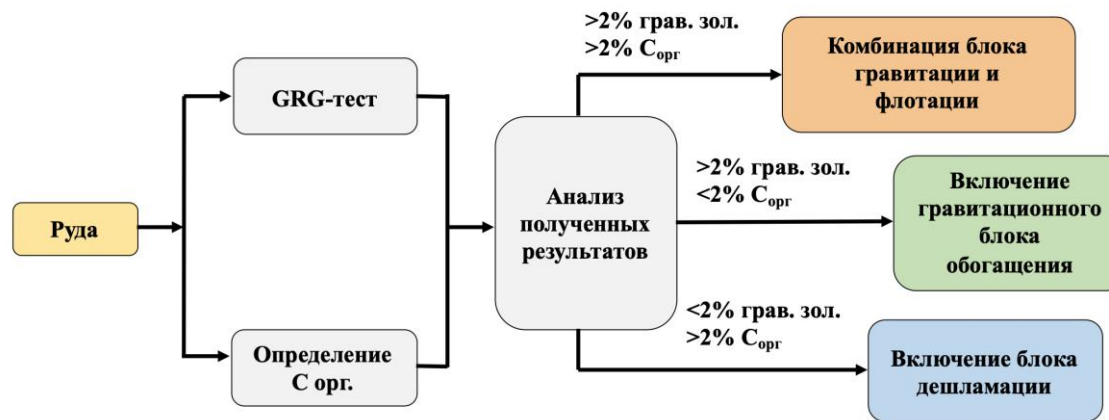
Руда

GRG-тест

Определение С орг.

Анализ полученных результатов

>2% грав. зол.
>2% $C_{орг}$

Комбинация блока гравитации и флотации

>2% грав. зол.
<2% $C_{орг}$

Включение гравитационного блока обогащения

<2% грав. зол.
>2% $C_{орг}$

Включение блока дешламации